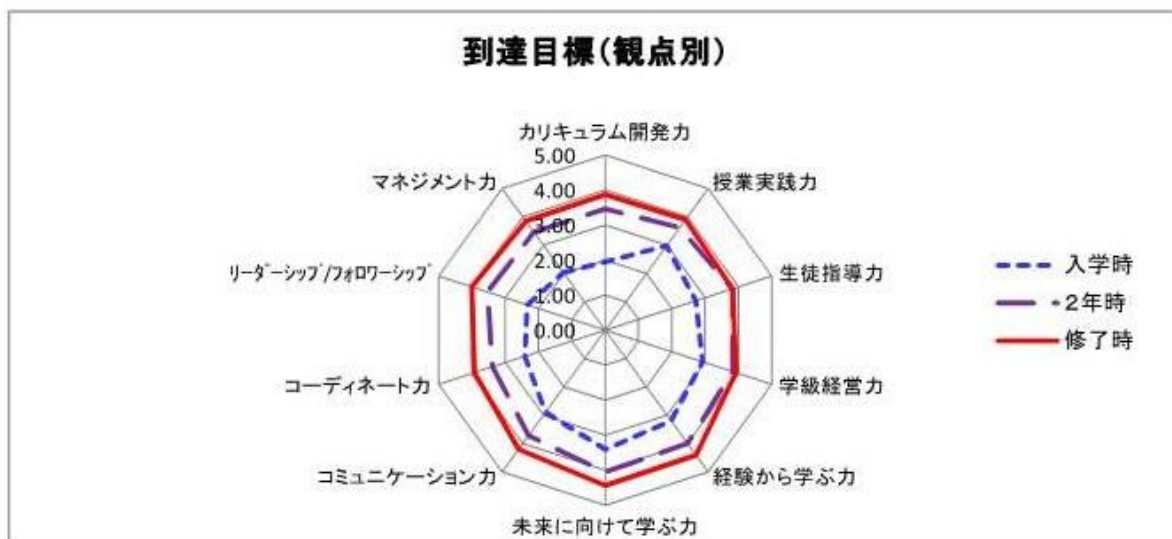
到達目標(観点別)

カリキュラム開発力
5.00
4.00
3.00
2.00
1.00
0.00

授業実践力
生徒指導力
学級経営力
経験から学ぶ力
未来に向けて学ぶ力
コミュニケーション力
コーディネート力
リーダーシップ/フォロワーシップ
マネジメント力

入学時
2年時
修了時